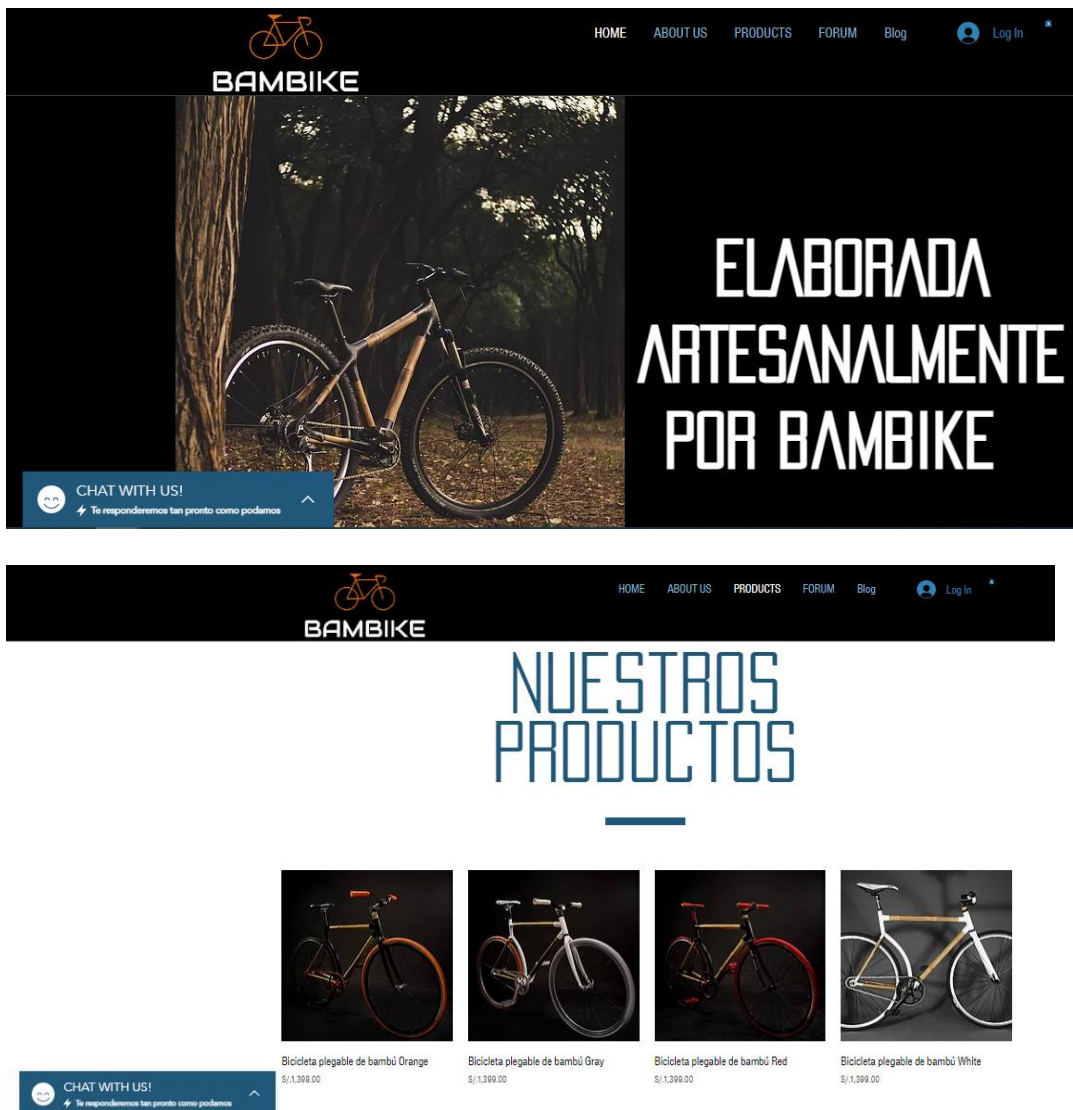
BAMBIKE

HOME ABOUT US PRODUCTS FORUM Blog Log In

ELABORADA ARTESANALMENTE POR BAMBIKE

CHAT WITH US!
Te responderemos tan pronto como podamos

BAMBIKE

HOME ABOUT US PRODUCTS FORUM Blog Log In

NUESTROS PRODUCTOS

Bicicleta plegable de bambú Orange
S/.1,399.00

Bicicleta plegable de bambú Gray
S/.1,399.00

Bicicleta plegable de bambú Red
S/.1,399.00

Bicicleta plegable de bambú White
S/.1,399.00

CHAT WITH US!
Te responderemos tan pronto como podamos